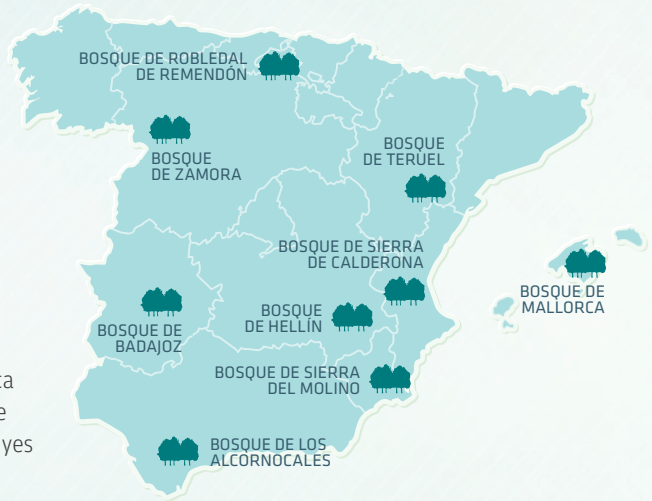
BOSQUE DE ROBLEDAL DE REMENDÓN

BOSQUE DE ZAMORA

BOSQUE DE TERUEL

BOSQUE DE SIERRA DE CALDERONA

BOSQUE DE MALLORCA

BOSQUE DE BADAJOZ

BOSQUE DE HELLÍN

BOSQUE DE SIERRA DEL MOLINO

BOSQUE DE LOS ALCORNOCALES

ta
e
yes